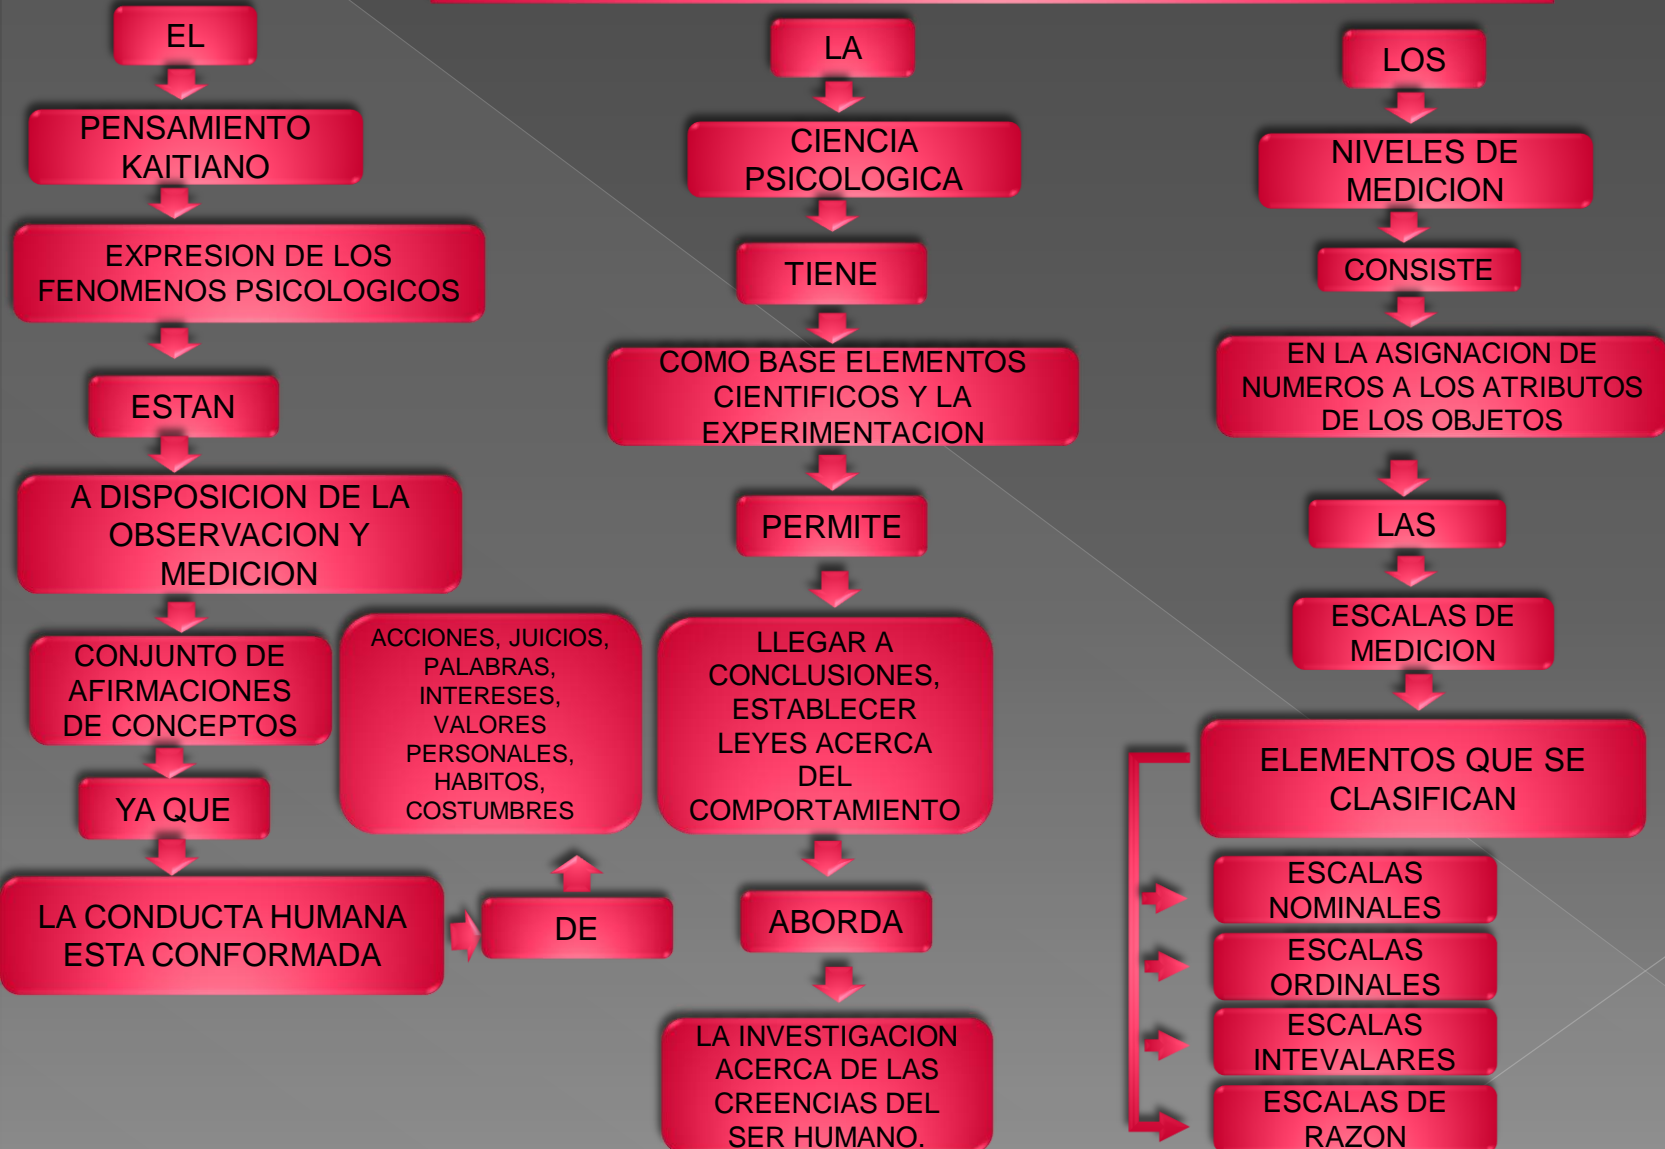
EL

PENSAMIENTO KAITIANO

EXPRESION DE LOS FENOMENOS PSICOLOGICOS

ESTAN

A DISPOSICION DE LA OBSERVACION Y MEDICION

CONJUNTO DE AFIRMACIONES DE CONCEPTOS

YA QUE

LA CONDUCTA HUMANA ESTA CONFORMADA

DE

ACCIONES, JUICIOS, PALABRAS, INTERESES, VALORES PERSONALES, HABITOS, COSTUMBRES

LA

CIENCIA PSICOLOGICA

TIENE

COMO BASE ELEMENTOS CIENTIFICOS Y LA EXPERIMENTACION

PERMITE

LLEGAR A CONCLUSIONES, ESTABLECER LEYES ACERCA DEL COMPORTAMIENTO

ABORDA

LA INVESTIGACION ACERCA DE LAS CREENCIAS DEL SER HUMANO.

LOS

NIVELES DE MEDICION

CONSISTE

EN LA ASIGNACION DE NUMEROS A LOS ATRIBUTOS DE LOS OBJETOS

LAS

ESCALAS DE MEDICION

ELEMENTOS QUE SE CLASIFICAN

ESCALAS NOMINALES

ESCALAS ORDINALES

ESCALAS INTEVALARES

ESCALAS DE RAZON